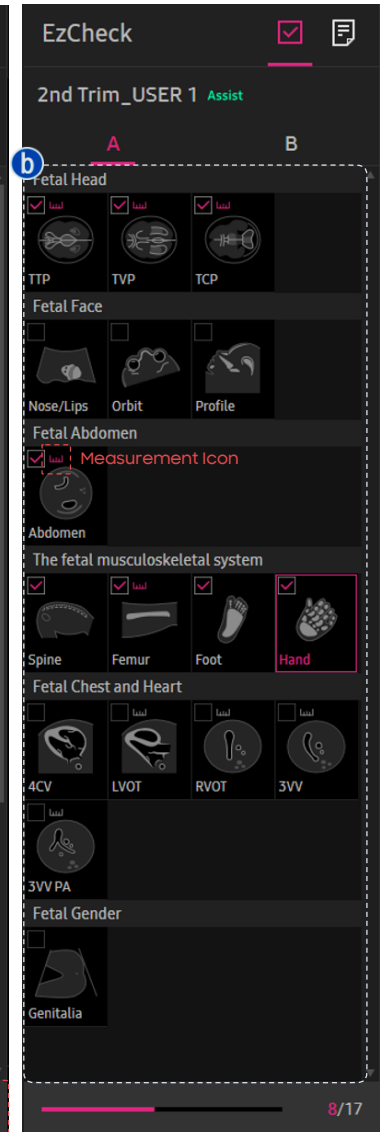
EzCheck

2nd Trim_USER 1 Assist

A

B

b

Fetal Head

TTP

TVP

TCP

Fetal Face

Nose/Lips

Orbit

Profile

Fetal Abdomen

Measurement Icon

Abdomen

The fetal musculoskeletal system

Spine

Femur

Foot

Hand

Fetal Chest and Heart

4CV

LVOT

RVOT

3VV

3VV PA

Fetal Gender

Genitalia

8/17